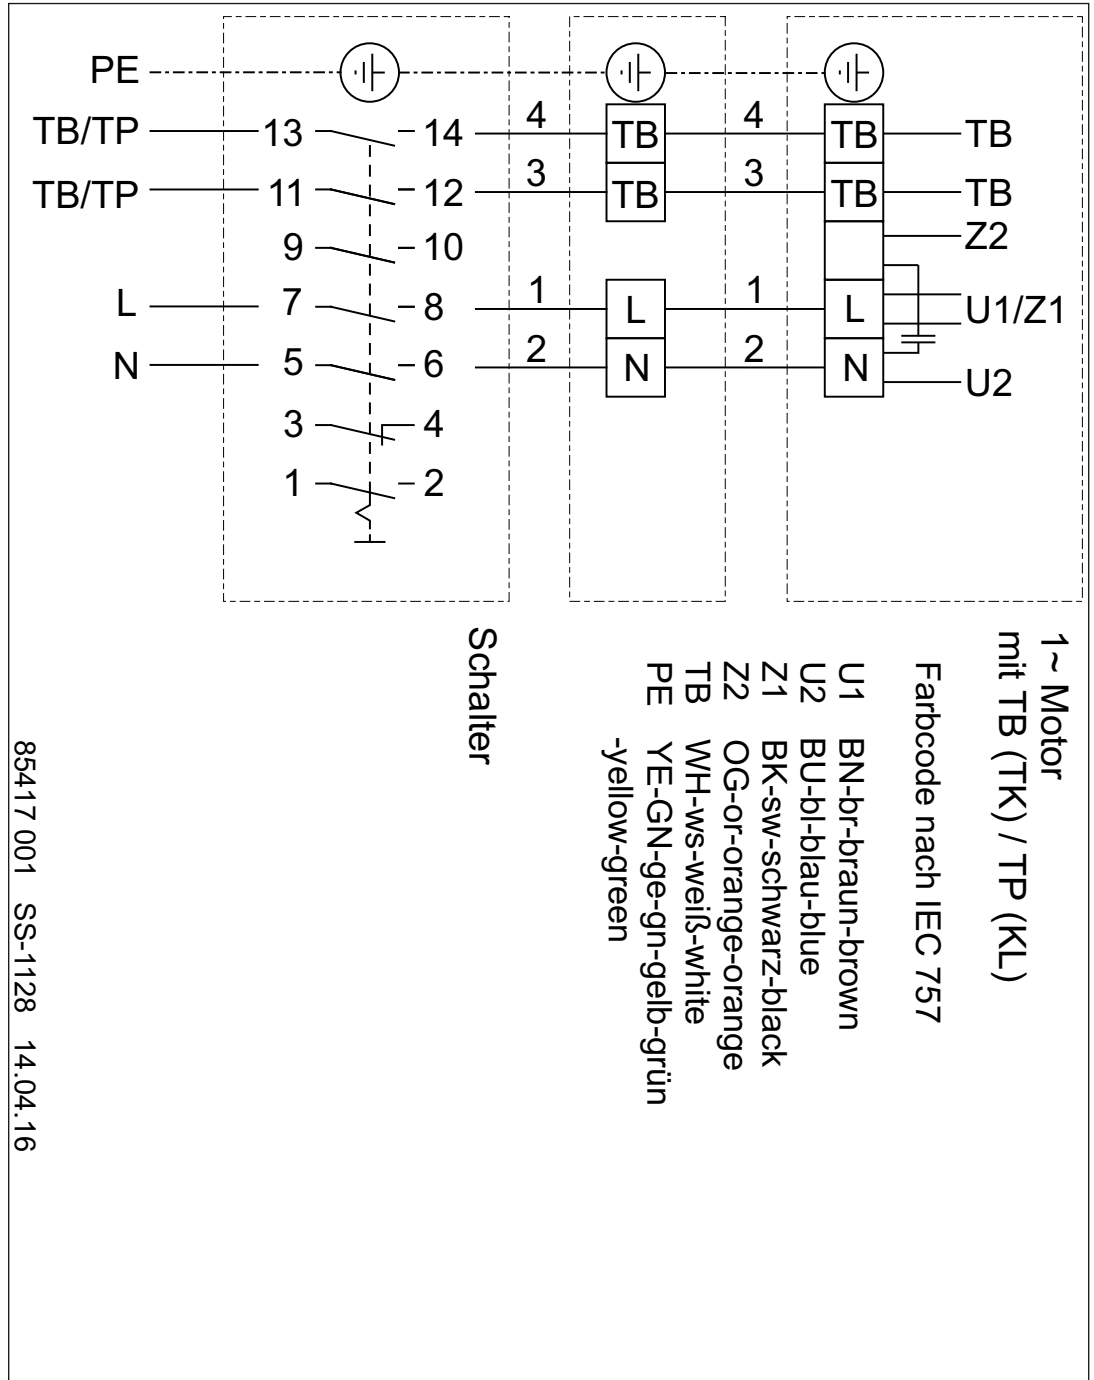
PE

TB/TP 13 14 4 TB 4 TB TB

TB/TP 11 12 3 TB 3 TB TB

9 10 Z2

L 7 8 1 L 1 L U1/Z1

N 5 6 2 N 2 N U2

3 4

1 2

1~ Motor
mit TB (TK) / TP (KL)

Farbcode nach IEC 757

U1 BN-br-braun-brown
U2 BU-bl-blau-blue
Z1 BK-sw-schwarz-black
Z2 OG-or-orange-orange
TB WH-ws-weiß-white
PE YE-GN-ge-gn-gelb-grün
-yellow-green

Schalter

85417 001 SS-1128 14.04.16